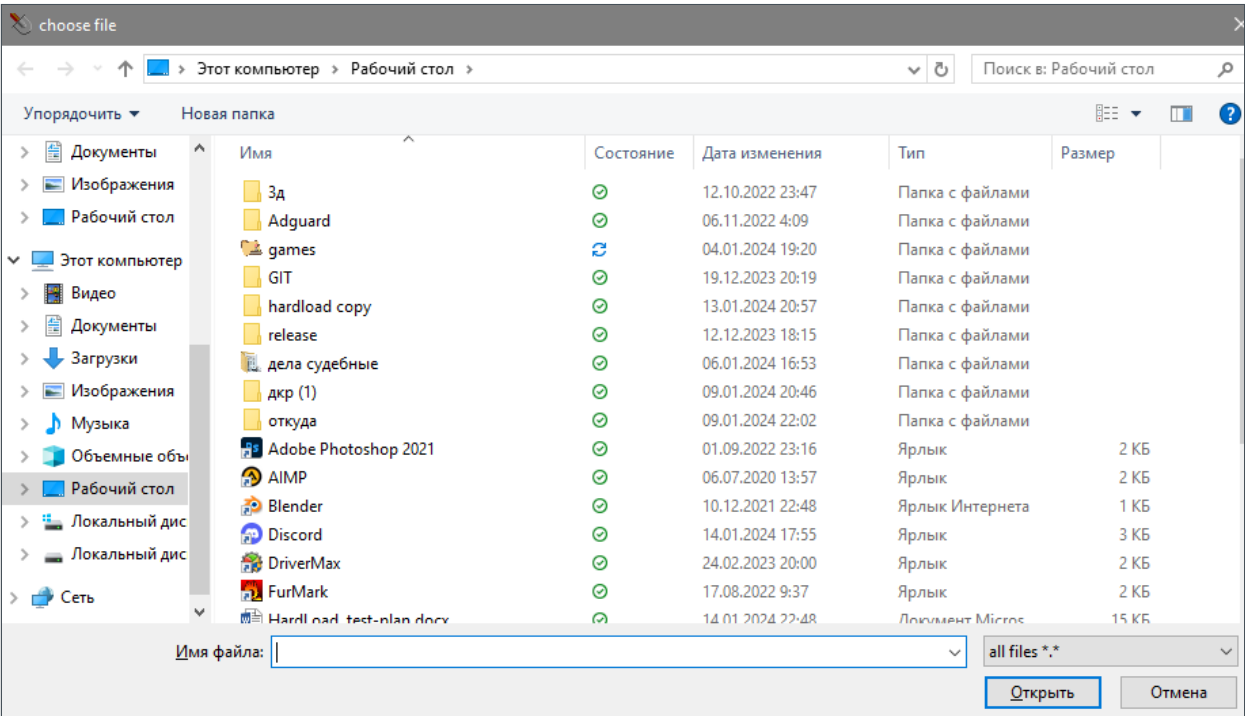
choose file

Этот компьютер > Рабочий стол >

Поиск в: Рабочий стол

Упорядочить ▾ Новая папка

Документы
Изображения
Рабочий стол
Этот компьютер
Видео
Документы
Загрузки
Изображения
Музыка
Объемные объ
Рабочий стол
Локальный дис
Локальный дис
Сеть

| Имя | Состояние | Дата изменения | Тип | Размер |
|---|---|---|---|---|
| 3д | | 12.10.2022 23:47 | Папка с файлами | |
| Adguard | | 06.11.2022 4:09 | Папка с файлами | |
| games | | 04.01.2024 19:20 | Папка с файлами | |
| GIT | | 19.12.2023 20:19 | Папка с файлами | |
| hardload copy | | 13.01.2024 20:57 | Папка с файлами | |
| release | | 12.12.2023 18:15 | Папка с файлами | |
| дела судебные | | 06.01.2024 16:53 | Папка с файлами | |
| дкр (1) | | 09.01.2024 20:46 | Папка с файлами | |
| откуда | | 09.01.2024 22:02 | Папка с файлами | |
| Adobe Photoshop 2021 | | 01.09.2022 23:16 | Ярлык | 2 КБ |
| AIMP | | 06.07.2020 13:57 | Ярлык | 2 КБ |
| Blender | | 10.12.2021 22:48 | Ярлык Интернета | 1 КБ |
| Discord | | 14.01.2024 17:55 | Ярлык | 3 КБ |
| DriverMax | | 24.02.2023 20:00 | Ярлык | 2 КБ |
| FurMark | | 17.08.2022 9:37 | Ярлык | 2 КБ |
| HardLoad_test-plan.docx | | 14.01.2024 22:48 | Документ Micros... | 15 КБ |

Имя файла:
all files *.*
Открыть
Отмена